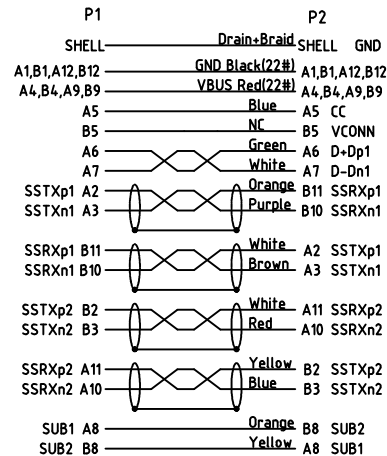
P1 P2

SHELL Drain+Braid SHELL GND
A1,B1,A12,B12 GND Black(22#) A1,B1,A12,B12
A4,B4,A9,B9 VBUS Red(22#) A4,B4,A9,B9
A5 Blue A5 CC
B5 NC B5 VCONN
A6 Green A6 D+Dp1
A7 White A7 D-Dn1
SSTXp1 A2 Orange B11 SSRXp1
SSTXn1 A3 Purple B10 SSRXn1

SSRXp1 B11 White A2 SSTXp1
SSRXn1 B10 Brown A3 SSTXn1

SSTXp2 B2 White A11 SSRXp2
SSTXn2 B3 Red A10 SSRXn2

SSRXp2 A11 Yellow B2 SSTXp2
SSRXn2 A10 Blue B3 SSTXn2

SUB1 A8 Orange B8 SUB2
SUB2 B8 Yellow A8 SUB1